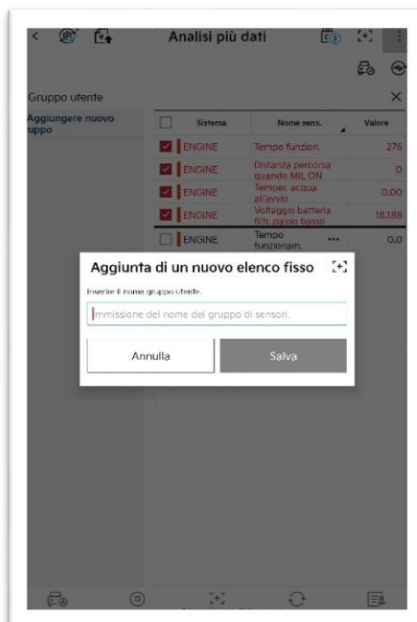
Analisi più dati

Gruppo utente

Aggiungere nuovo uppo

| | Sistema | Nome sens. | Valore |
|---|---|---|---|
| ☑ | ENGINE | Tempo funzion. | 276 |
| ☑ | ENGINE | Distanza percorsa quando MIL ON | 0 |
| ☑ | ENGINE | Temper. acqua all'avvio | 0,00 |
| ☑ | ENGINE | Voltaggio batteria filt. passo basso | 18,188 |
| ☐ | ENGINE | Tempo funzionam. | 0,0 |

Aggiunta di un nuovo elenco fisso

Inserire il nome gruppo utente.

Immissione del nome del gruppo di sensori.

Annulla

Salva